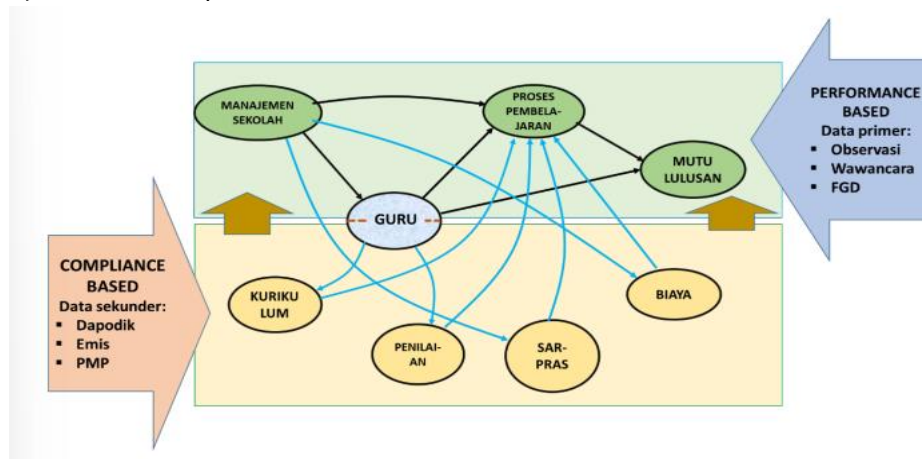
MANAJEMEN SEKOLAH

PROSES PEMBELAJARAN

MUTU LULUSAN

GURU

PERFORMANCE BASED
Data primer:
- Observasi
- Wawancara
- FGD

COMPLIANCE BASED
Data sekunder:
- Dapodik
- Emis
- PMP

KURIKULUM

PENILAIAN

SARPRAS

BIAYA